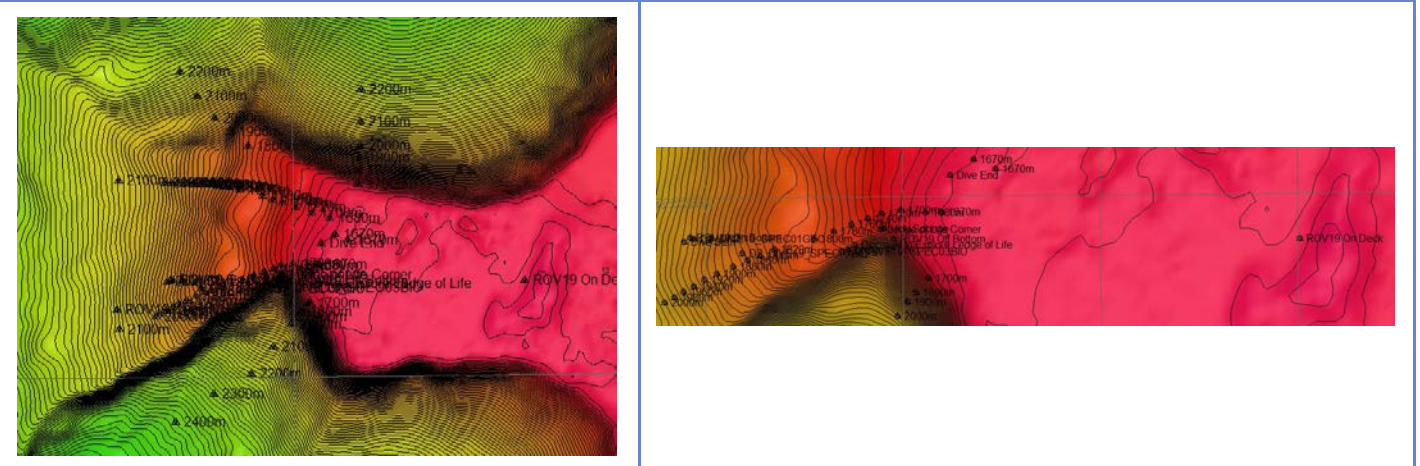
2200m
2100m
2200m
2100m
1900m
2000m
2100m
1800m
1670m
Dive End
ROV19 On De
ROV
2100m
1700m
1800m
2100m
2200m
2300m
2400m

1670m
Dive End
1670m
1670m
Corner
Bottom
Edge of Life
ROV19 On Deck
1700m
1800m
1900m
2000m